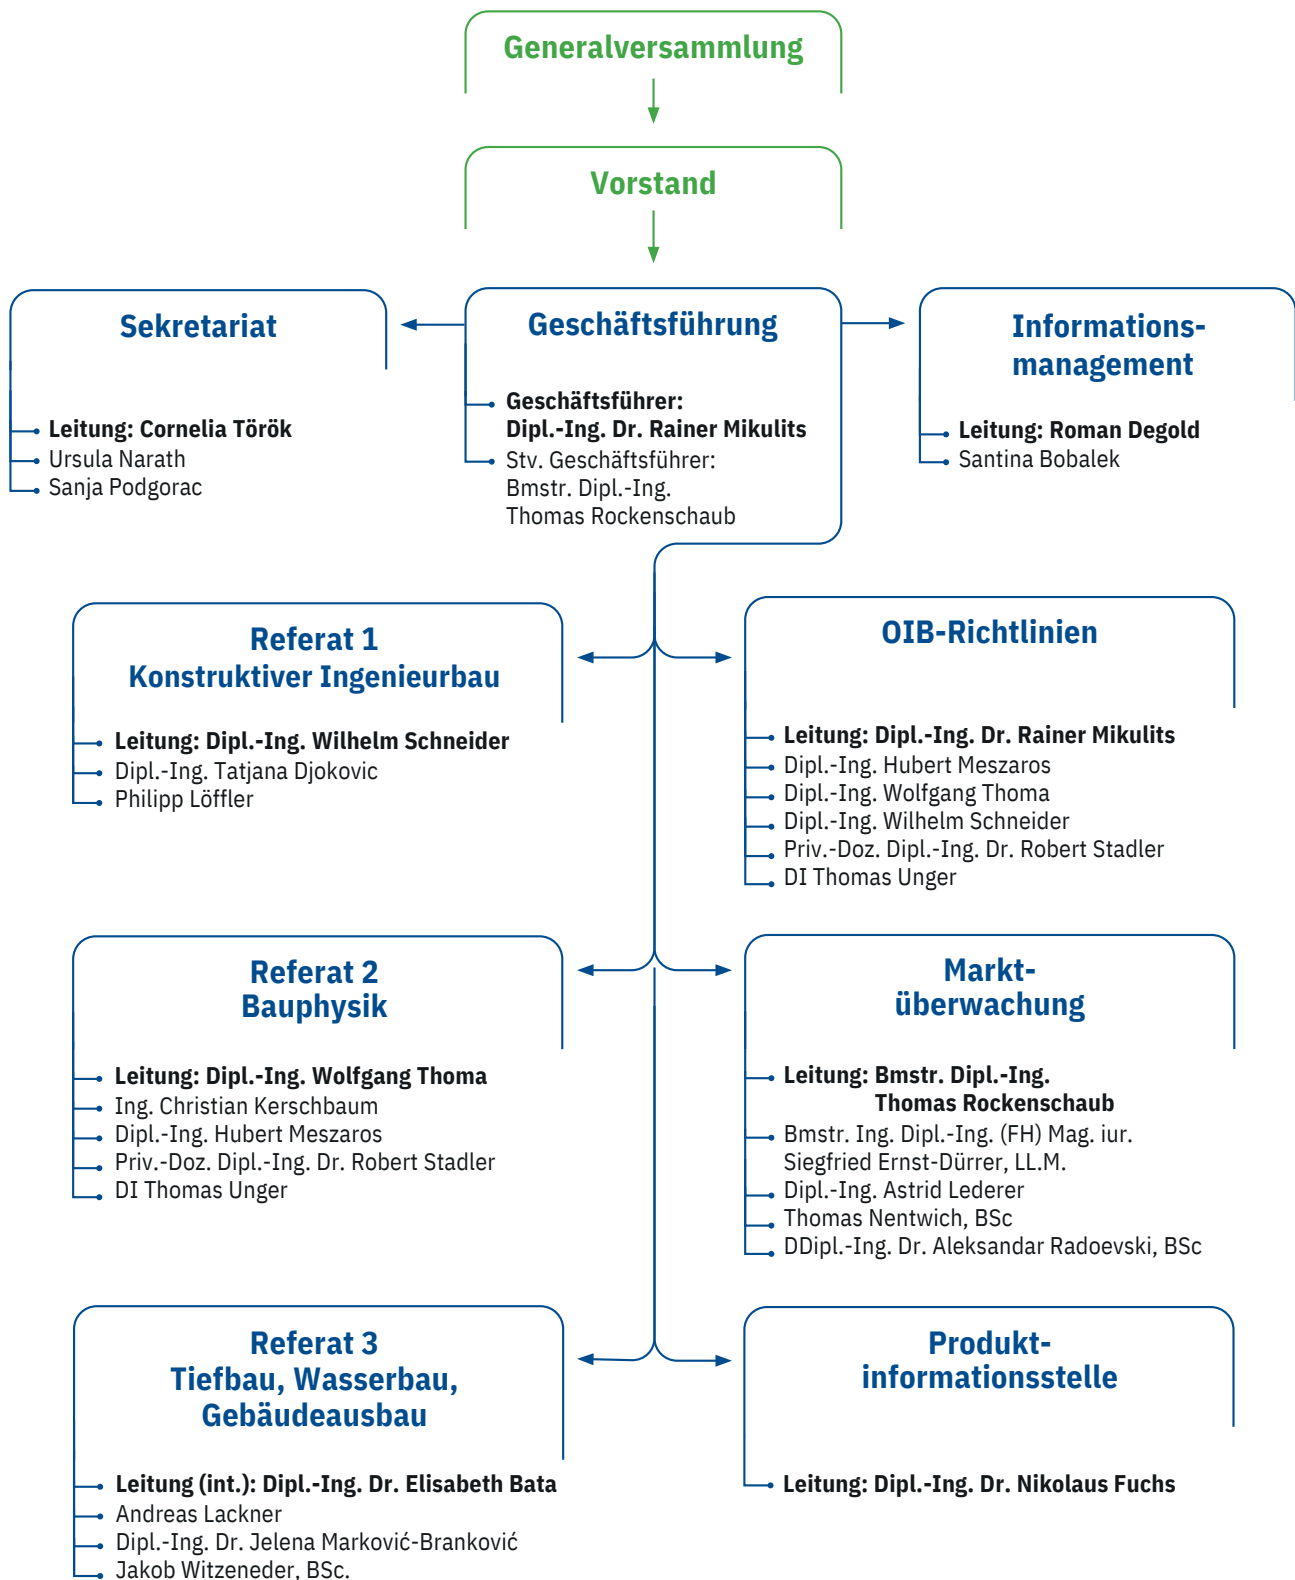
Generalversammlung

Vorstand

Sekretariat

Leitung: Cornelia Török
Ursula Narath
Sanja Podgorac

Geschäftsführung

Geschäftsführer:
Dipl.-Ing. Dr. Rainer Mikulits
Stv. Geschäftsführer:
Bmstr. Dipl.-Ing.
Thomas Rockenschaub

Informations-
management

Leitung: Roman Degold
Santina Bobalek

Referat 1
Konstruktiver Ingenieurbau

Leitung: Dipl.-Ing. Wilhelm Schneider
Dipl.-Ing. Tatjana Djokovic
Philipp Löffler

OIB-Richtlinien

Leitung: Dipl.-Ing. Dr. Rainer Mikulits
Dipl.-Ing. Hubert Meszaros
Dipl.-Ing. Wolfgang Thoma
Dipl.-Ing. Wilhelm Schneider
Priv.-Doz. Dipl.-Ing. Dr. Robert Stadler
DI Thomas Unger

Referat 2
Bauphysik

Leitung: Dipl.-Ing. Wolfgang Thoma
Ing. Christian Kerschbaum
Dipl.-Ing. Hubert Meszaros
Priv.-Doz. Dipl.-Ing. Dr. Robert Stadler
DI Thomas Unger

Markt-
überwachung

Leitung: Bmstr. Dipl.-Ing.
Thomas Rockenschaub
Bmstr. Ing. Dipl.-Ing. (FH) Mag. iur.
Siegfried Ernst-Dürrer, LL.M.
Dipl.-Ing. Astrid Lederer
Thomas Nentwich, BSc
DDipl.-Ing. Dr. Aleksandar Radoevski, BSc

Referat 3
Tiefbau, Wasserbau,
Gebäudeausbau

Leitung (int.): Dipl.-Ing. Dr. Elisabeth Bata
Andreas Lackner
Dipl.-Ing. Dr. Jelena Marković-Branković
Jakob Witzeneder, BSc.

Produkt-
informationsstelle

Leitung: Dipl.-Ing. Dr. Nikolaus Fuchs